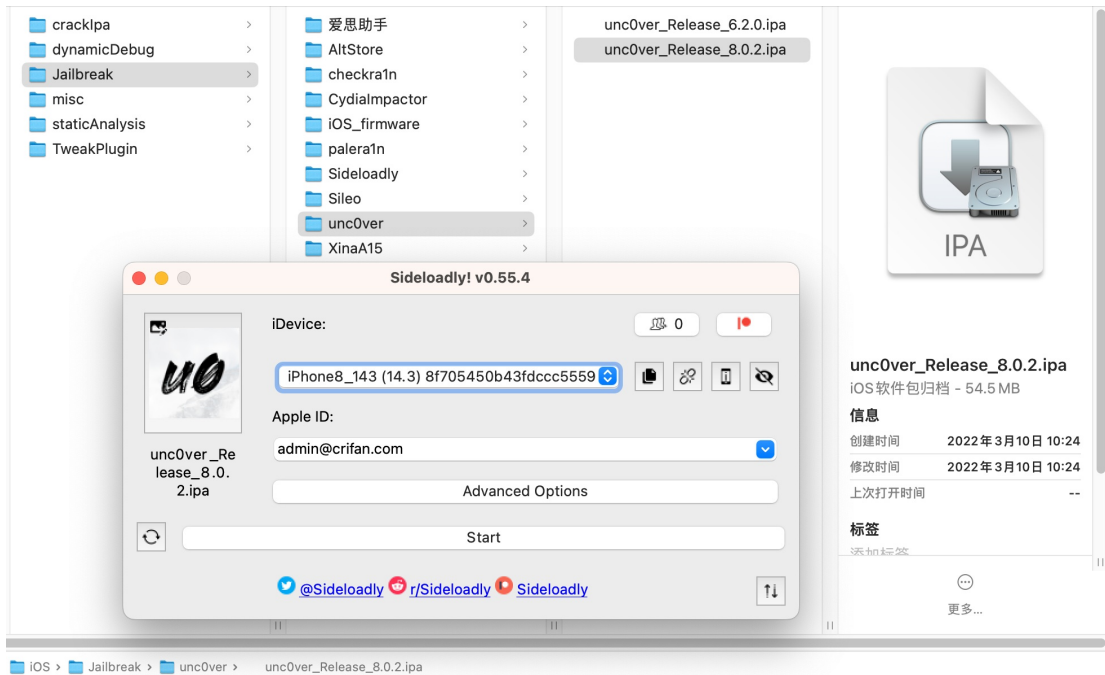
crackIpa
dynamicDebug
Jailbreak
misc
staticAnalysis
TweakPlugin

爱思助手
AltStore
checkra1n
CydiaImpactor
iOS_firmware
palera1n
Sideloadly
Sileo
unc0ver
XinaA15

unc0ver_Release_6.2.0.ipa
unc0ver_Release_8.0.2.ipa

IPA

Sideloadly! v0.55.4

uO

unc0ver_Release_8.0.2.ipa

iDevice:

0

iPhone8_143 (14.3) 8f705450b43fdccc5559

Apple ID:

admin@crifan.com

Advanced Options

Start

@Sideloadly r/Sideloadly Sideloadly

unc0ver_Release_8.0.2.ipa
iOS 软件包归档 - 54.5 MB
信息
创建时间 2022年3月10日 10:24
修改时间 2022年3月10日 10:24
上次打开时间 --
标签
添加标签

更多...

iOS › Jailbreak › unc0ver › unc0ver_Release_8.0.2.ipa